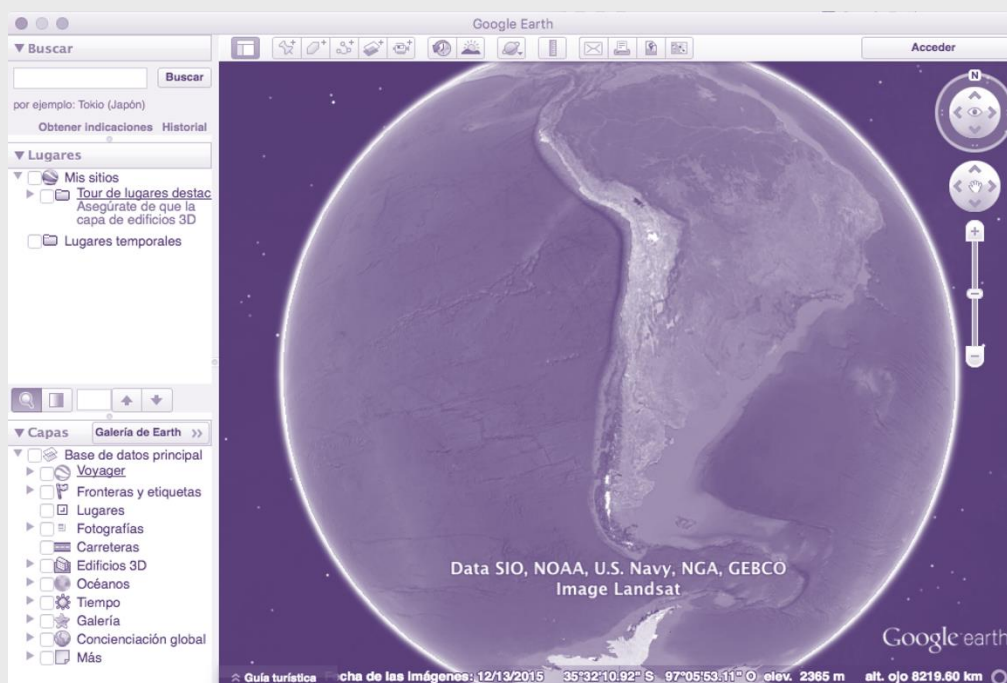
Google Earth

▼Buscar

Buscar

por ejemplo: Tokio (Japón)

Obtener indicaciones Historial

▼Lugares

Mis sitios

Tour de lugares destac
Asegúrate de que la capa de edificios 3D

Lugares temporales

▼Capas Galería de Earth >>

Base de datos principal

Voyager

Fronteras y etiquetas

Lugares

Fotografías

Carreteras

Edificios 3D

Océanos

Tiempo

Galería

Concienciación global

Más

Acceder

N

Data SIO, NOAA, U.S. Navy, NGA, GEBCO
Image Landsat

Google earth

Guía turística cha de las imágenes: 12/13/2015 35°32'10.92" S 97°05'53.11" O elev. 2365 m alt. ojo 8219.60 km